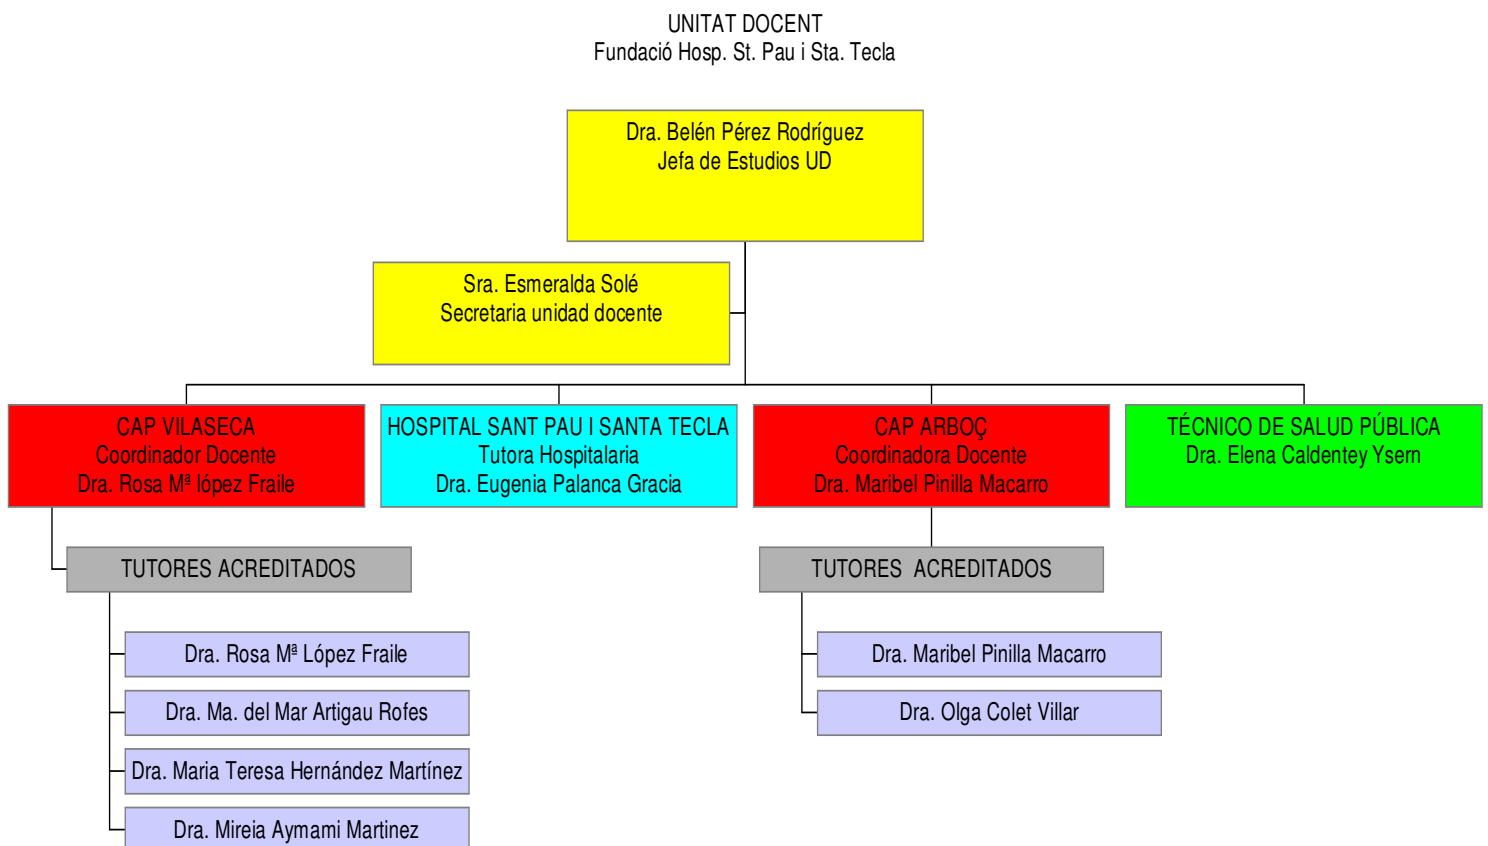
UNITAT DOCENT
Fundació Hosp. St. Pau i Sta. Tecla

Dra. Belén Pérez Rodríguez
Jefa de Estudios UD

Sra. Esmeralda Solé
Secretaria unidad docente

CAP VILASECA
Coordinador Docente
Dra. Rosa Mª lópez Fraile

HOSPITAL SANT PAU I SANTA TECLA
Tutora Hospitalaria
Dra. Eugenia Palanca Gracia

CAP ARBOÇ
Coordinadora Docente
Dra. Maribel Pinilla Macarro

TÉCNICO DE SALUD PÚBLICA
Dra. Elena Caldentey Ysern

TUTORES ACREDITADOS

Dra. Rosa Mª López Fraile

Dra. Ma. del Mar Artigau Rofes

Dra. Maria Teresa Hernández Martínez

Dra. Mireia Aymami Martinez

TUTORES ACREDITADOS

Dra. Maribel Pinilla Macarro

Dra. Olga Colet Villar